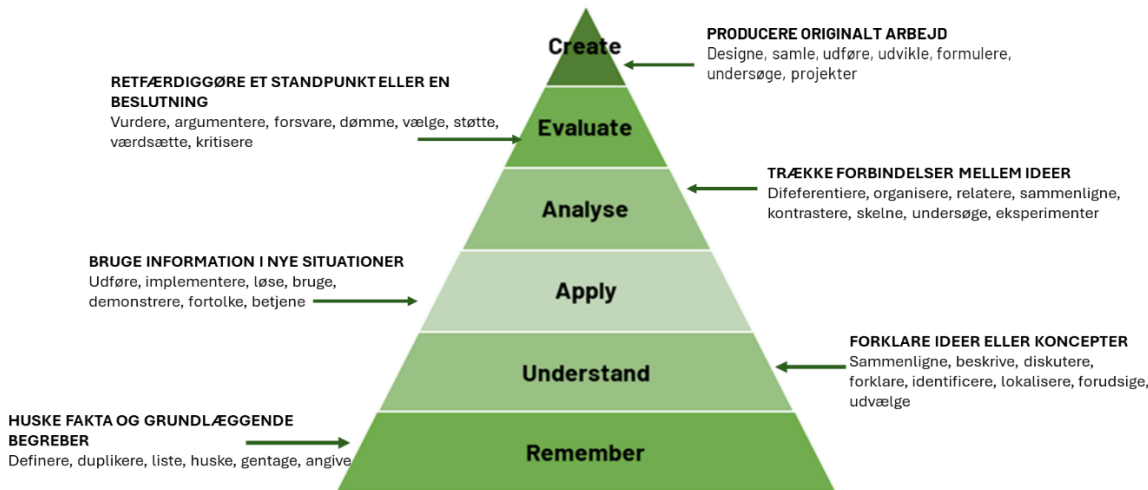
Create

PRODUCERE ORIGINALT ARBEJD
Designe, samle, udføre, udvikle, formulere, undersøge, projekter

RETFÆRDIGGØRE ET STANDPUNKT ELLER EN BESLUTNING
Vurdere, argumentere, forsvare, dømme, vælge, støtte, værdsætte, kritisere

Evaluate

TRÆKKE FORBINDELSER MELLEM IDEER
Diferentiere, organisere, relatere, sammenligne, kontrastere, skelne, undersøge, eksperimenter

Analyse

BRUGE INFORMATION I NYE SITUATIONER
Udføre, implementere, løse, bruge, demonstrere, fortolke, betjene

Apply

FORKLARE IDEER ELLER KONCEPTER
Sammenligne, beskrive, diskutere, forklare, identificere, lokalisere, forudsige, udvælge

Understand

HUSKE FAKTA OG GRUNDLÆGGENDE BEGREBER
Definere, duplikere, liste, huske, gentage, angive

Remember